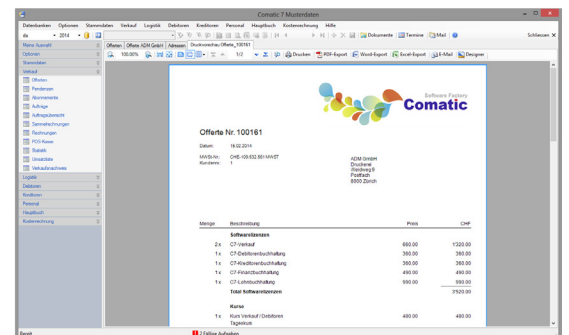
Comatic 7 Musterdaten

Datenbanken Optionen Stammdaten Verkauf Logistik Debitoren Kreditoren Personal Hauptbuch Kostenrechnung Hilfe

de 2014 Dokumente Termine Mail Schliessen

Meine Auswahl
Optionen
Stammdaten
Verkauf
Offerten
Pendenzen
Abonnemente
Aufträge
Auftragsübersicht
Sammelrechnungen
Rechnungen
POS-Kasse
Statistik
Umsatzliste
Verkaufsnachweis
Logistik
Debitoren
Kreditoren
Personal
Hauptbuch
Kostenrechnung

Offerten | Offerte ADM GmbH | Adressen | Druckvorschau Offerte_100161

100.00% 1/2 Drucken PDF-Export Word-Export Excel-Export E-Mail Designer

Software Factory
Comatic

Offerte Nr. 100161

Datum: 18.02.2014

MWSt-Nr.: CHE-109.632.881 MWST
Kunden-Nr.: 1

ADM GmbH
Druckerei
Riedweg 9
Postfach
8000 Zürich

| Menge | Beschreibung | Preis | CHF |
|---|---|---|---|
| | Softwarelizenzen | | |
| 2 x | C7-Verkauf | 660.00 | 1'320.00 |
| 1 x | C7-Debitorenbuchhaltung | 360.00 | 360.00 |
| 1 x | C7-Kreditorenbuchhaltung | 360.00 | 360.00 |
| 1 x | C7-Finanzbuchhaltung | 490.00 | 490.00 |
| 1 x | C7-Lohnbuchhaltung | 990.00 | 990.00 |
| | Total Softwarelizenzen | | 3'520.00 |
| | Kurse | | |
| 1 x | Kurs Verkauf / Debitoren Tageskurs | 480.00 | 480.00 |

Bereit 2 Fällige Aufgaben